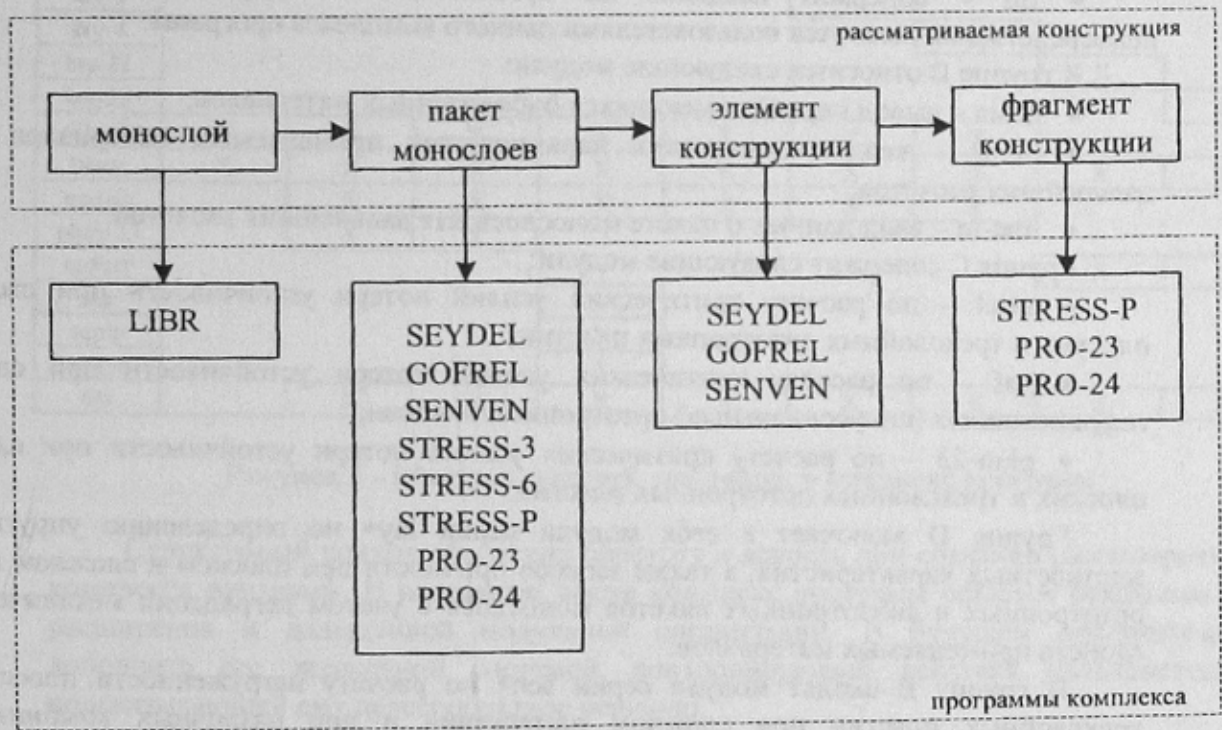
рассматриваемая конструкция

монослой

пакет монослоев

элемент конструкции

фрагмент конструкции

LIBR

SEYDEL
GOFREL
SENVEN
STRESS-3
STRESS-6
STRESS-P
PRO-23
PRO-24

SEYDEL
GOFREL
SENVEN

STRESS-P
PRO-23
PRO-24

программы комплекса